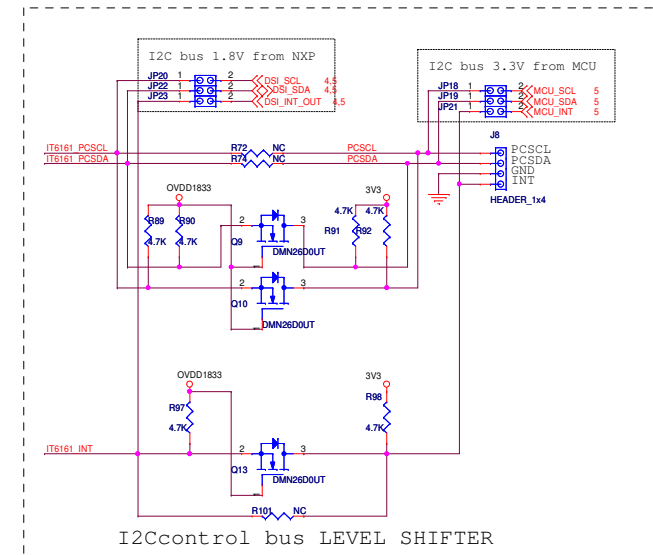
I2C bus 1.8V from NXP

JP20 1 2 DSI_SCL 4,5
JP22 1 2 DSI_SDA 4,5
JP23 1 2 DSI_INT_OUT 4,5

I2C bus 3.3V from MCU

JP18 1 2 MCU_SCL 5
JP19 1 2 MCU_SDA 5
JP21 1 2 MCU_INT 5

J8

IT6161_PCSCL
IT6161_PCSDA
R72 NC
R74 NC
PCSCL
PCSDA

PCSCL
PCSDA
GND
INT
HEADER_1x4

OVDD1833
3V3
R89 4.7K
R90 4.7K
2
Q9
3
DMN26D0UT
4.7K R91
4.7K R92

2
3
Q10
DMN26D0UT

OVDD1833
3V3
R97 4.7K
R98 4.7K
IT6161_INT
2
3
Q13
DMN26D0UT

R101 NC

I2Ccontrol bus LEVEL SHIFTER